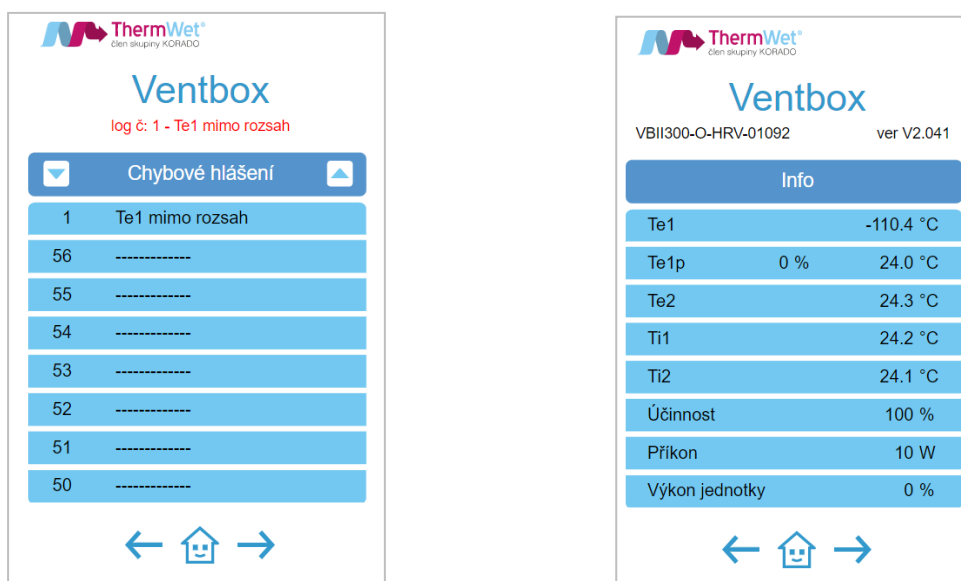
ThermWet®
člen skupiny KORADO

Ventbox

log č: 1 - Te1 mimo rozsah

Chybové hlášení

| | |
|---|---|
| 1 | Te1 mimo rozsah |
| 56 | ------------- |
| 55 | ------------- |
| 54 | ------------- |
| 53 | ------------- |
| 52 | ------------- |
| 51 | ------------- |
| 50 | ------------- |

ThermWet®
člen skupiny KORADO

Ventbox

VBII300-O-HRV-01092 ver V2.041

Info

| | | |
|---|---|---|
| Te1 | | -110.4 °C |
| Te1p | 0 % | 24.0 °C |
| Te2 | | 24.3 °C |
| Ti1 | | 24.2 °C |
| Ti2 | | 24.1 °C |
| Účinnost | | 100 % |
| Příkon | | 10 W |
| Výkon jednotky | | 0 % |